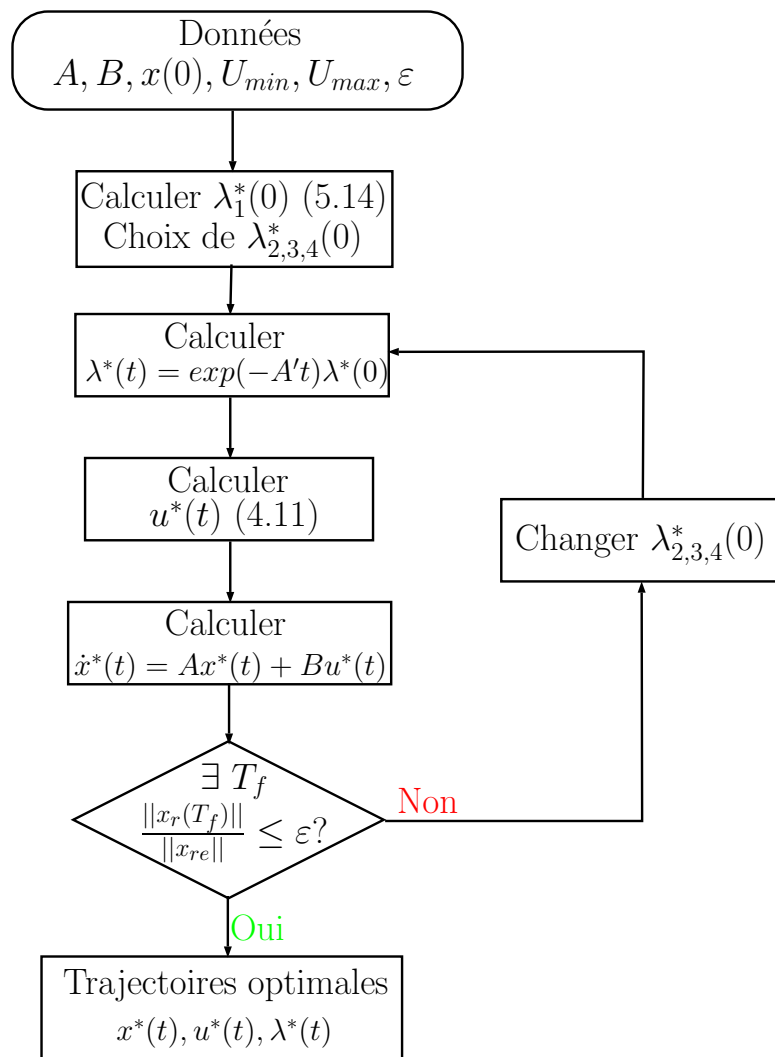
Données
$A, B, x(0), U_{min}, U_{max}, \varepsilon$

Calculer $\lambda_1^*(0)$ (5.14)
Choix de $\lambda_{2,3,4}^*(0)$

Calculer
$\lambda^*(t) = exp(-A't)\lambda^*(0)$

Calculer
$u^*(t)$ (4.11)

Calculer
$\dot{x}^*(t) = Ax^*(t) + Bu^*(t)$

$\exists\ T_f$
$\frac{||x_r(T_f)||}{||x_{re}||} \leq \varepsilon?$

Non

Changer $\lambda_{2,3,4}^*(0)$

Oui

Trajectoires optimales
$x^*(t), u^*(t), \lambda^*(t)$